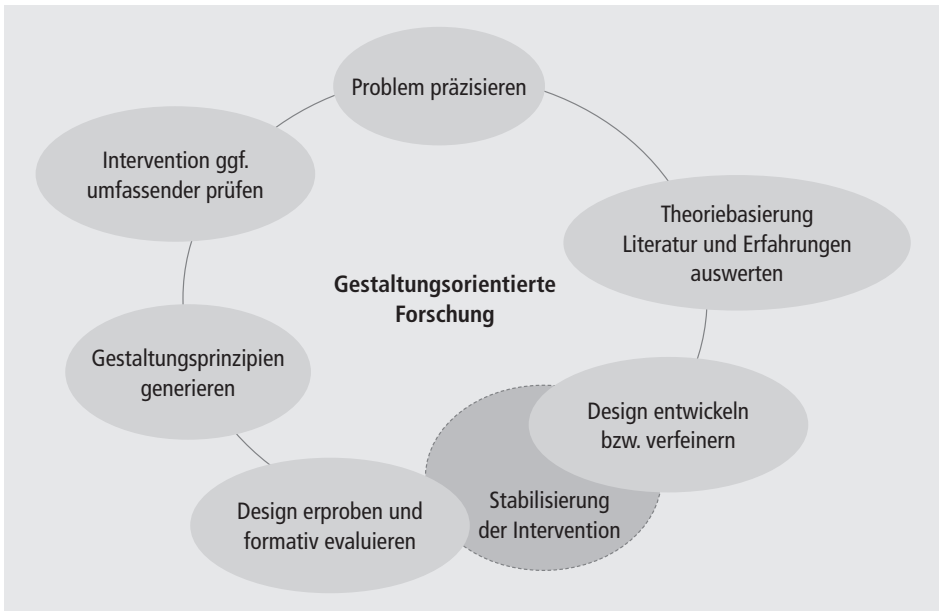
Problem präzisieren

Theoriebasierung
Literatur und Erfahrungen auswerten

Design entwickeln
bzw. verfeinern

Stabilisierung
der Intervention

Design erproben und
formativ evaluieren

Gestaltungsprinzipien
generieren

Intervention ggf.
umfassender prüfen

Gestaltungsorientierte
Forschung